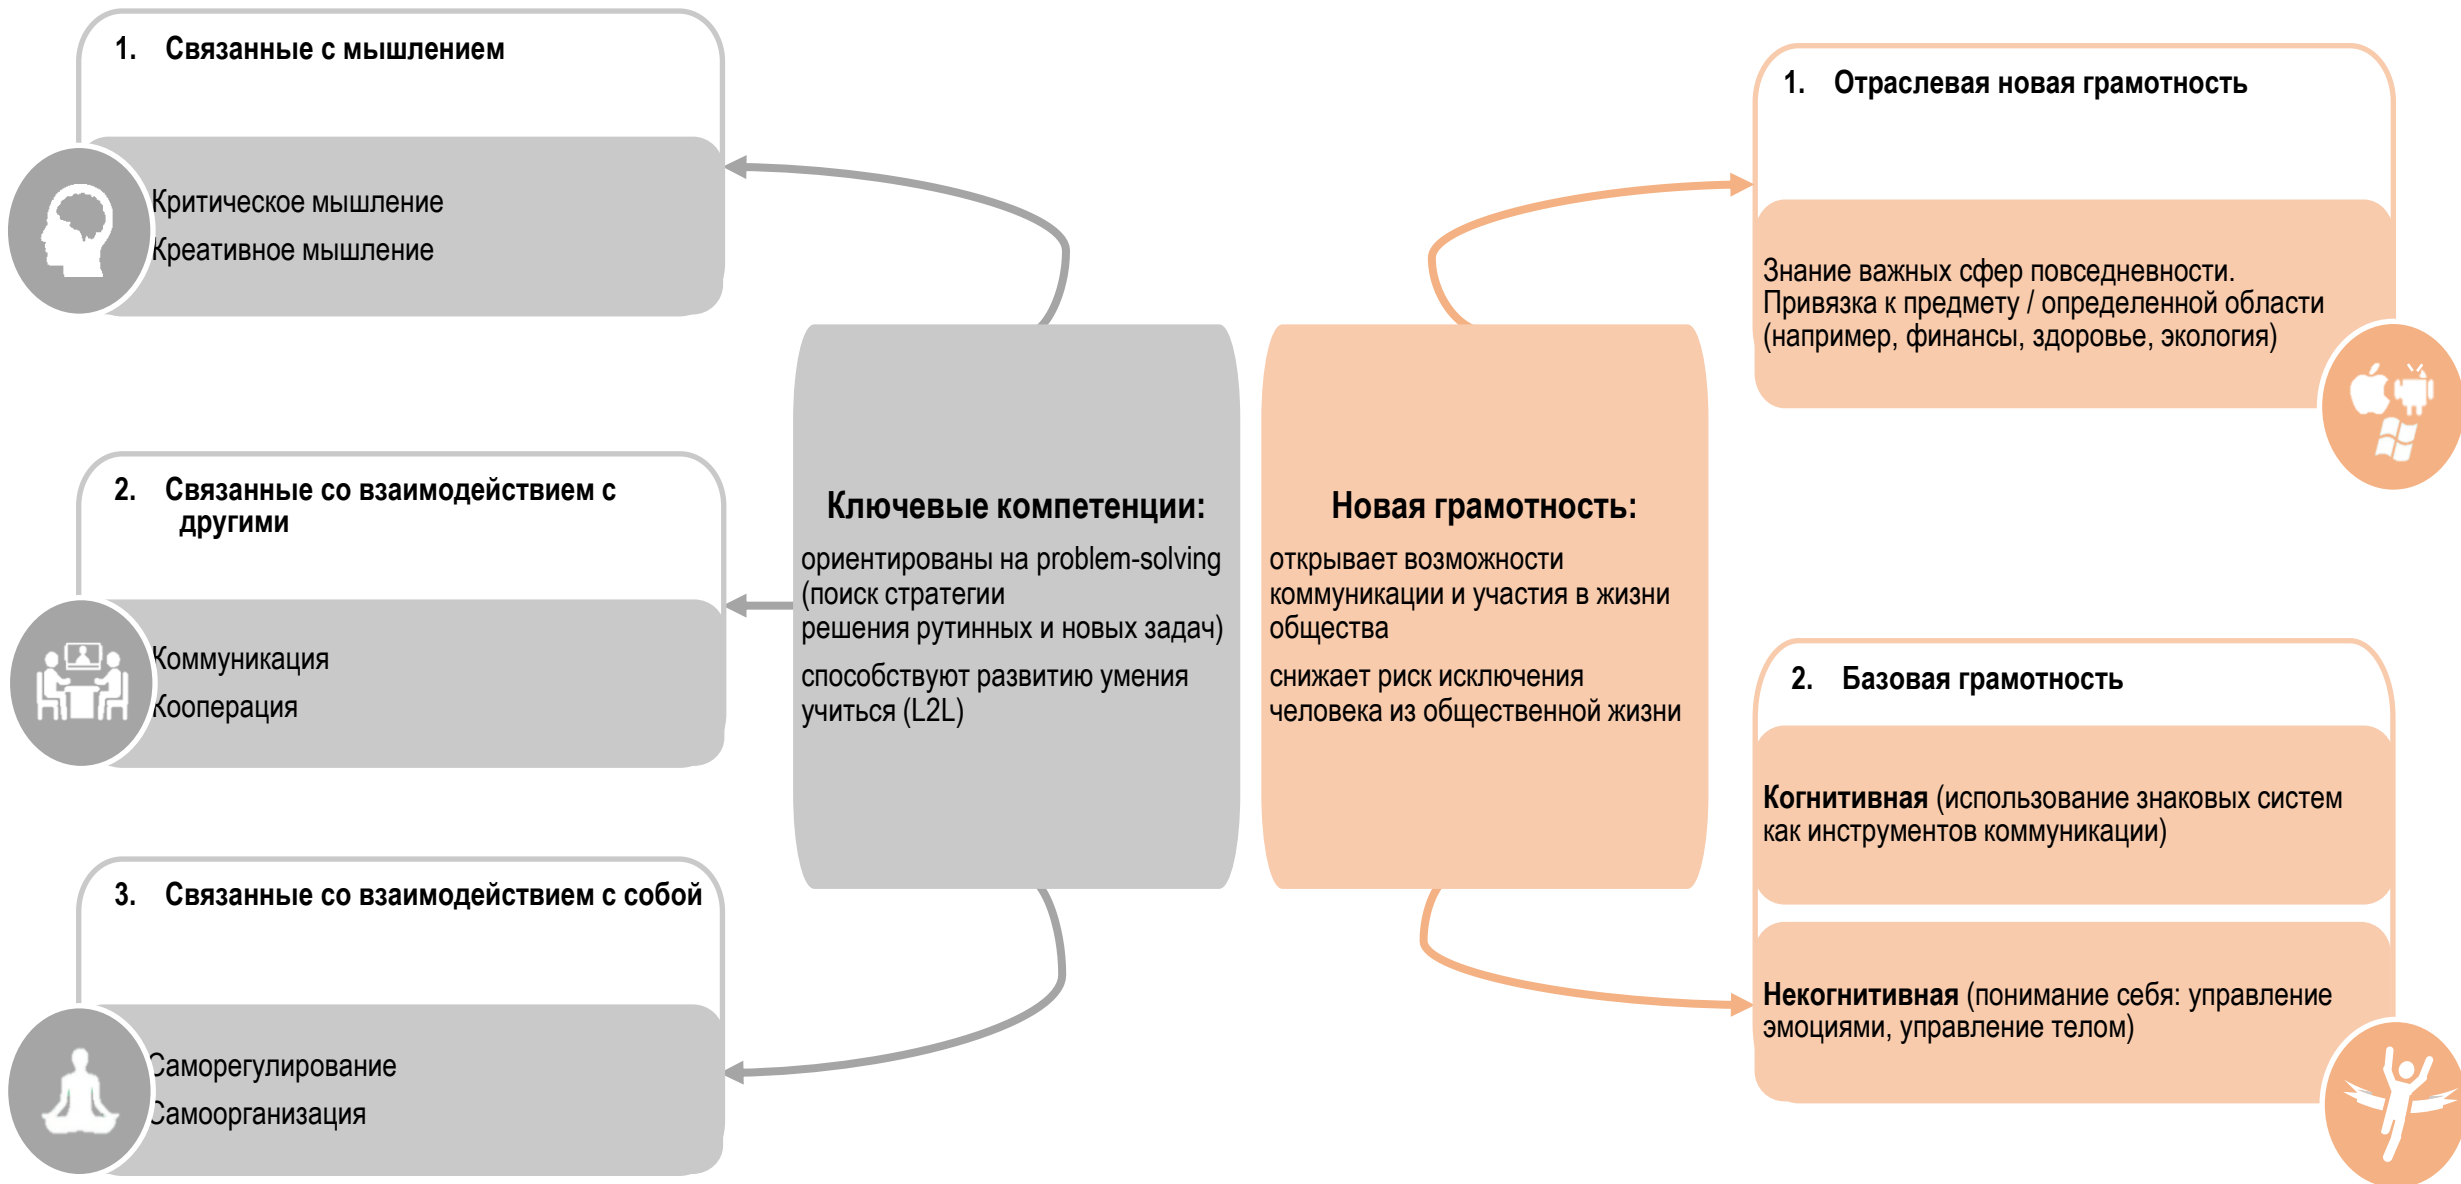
1. Связанные с мышлением

Критическое мышление
Креативное мышление

2. Связанные со взаимодействием с другими

Коммуникация
Кооперация

3. Связанные со взаимодействием с собой

Саморегулирование
Самоорганизация

Ключевые компетенции:

ориентированы на problem-solving (поиск стратегии решения рутинных и новых задач)

способствуют развитию умения учиться (L2L)

Новая грамотность:

открывает возможности коммуникации и участия в жизни общества

снижает риск исключения человека из общественной жизни

1. Отраслевая новая грамотность

Знание важных сфер повседневности. Привязка к предмету / определенной области (например, финансы, здоровье, экология)

2. Базовая грамотность

**Когнитивная** (использование знаковых систем как инструментов коммуникации)

**Некогнитивная** (понимание себя: управление эмоциями, управление телом)